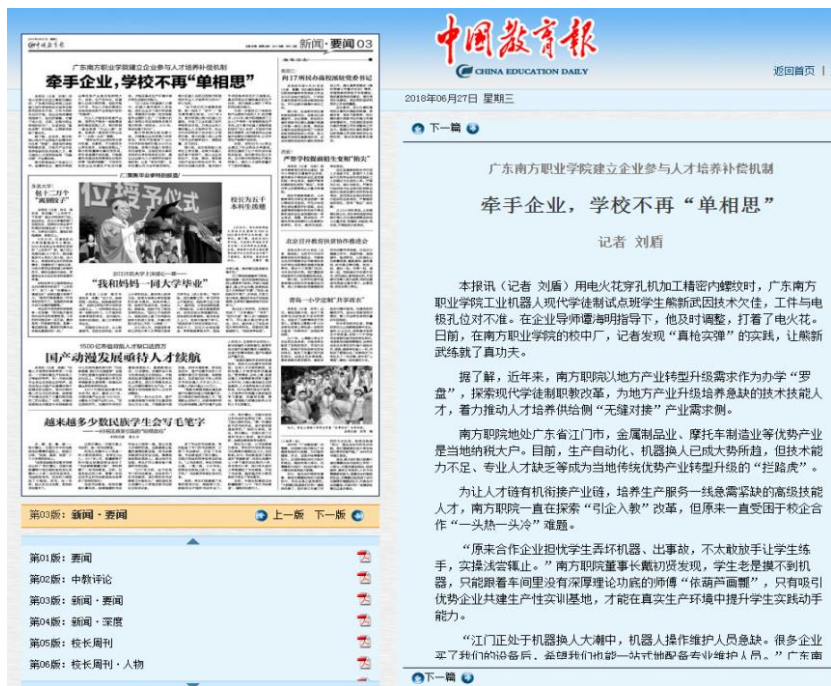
中国教育报
CHINA EDUCATION DAILY
返回首页

2018年06月27日 星期三

下一篇

广东南方职业学院建立企业参与人才培养补偿机制

牵手企业，学校不再"单相思"

记者 刘盾

本报讯（记者 刘盾）用电火花穿孔机加工精密内螺纹时，广东南方职业学院工业机器人现代学徒制试点班学生熊新武因技术欠佳，工件与电极孔位对不准。在企业导师谭海明指导下，他及时调整，打着了电火花。日前，在南方职业学院的校中厂，记者发现"真枪实弹"的实践，让熊新武练就了真功夫。

据了解，近年来，南方职院以地方产业转型升级需求作为办学"罗盘"，探索现代学徒制职教改革，为地方产业升级培养急缺的技术技能人才，着力推动人才培养供给侧"无缝对接"产业需求侧。

南方职院地处广东省江门市，金属制品业、摩托车制造业等优势产业是当地纳税大户。目前，生产自动化、机器换人已成大势所趋，但技术能力不足、专业人才缺乏等成为当地传统优势产业转型升级的"拦路虎"。

为让人才链有机衔接产业链，培养生产服务一线急需紧缺的高级技能人才，南方职院一直在探索"引企入教"改革，但原来一直受困于校企合作"一头热一头冷"难题。

"原来合作企业担忧学生弄坏机器、出事故，不太敢放手让学生练手，实践浅尝辄止。"南方职院董事长戴切贤发现，学生老是摸不到机器，只能跟着车间里没有深厚理论功底的师傅"依葫芦画瓢"，只有吸引优势企业共建生产性实训基地，才能在真实生产环境中提升学生实践动手能力。

"江门正处于机器换人大潮中，机器人操作维护人员急缺。很多企业买了我们的设备后，希望我们也能一站式地配备专业维护人员。"广东南

下一篇

新闻·要闻 03

广东南方职业学院建立企业参与人才培养补偿机制
牵手企业，学校不再"单相思"

位授予仪式

"我和妈妈一同大学毕业"

国产动漫发展亟待人才续航

越来越多少数民族学生会写毛笔字

第03版：新闻·要闻
上一版 下一版

第01版：要闻
第02版：中教评论
第03版：新闻·要闻
第04版：新闻·深度
第05版：校长周刊
第06版：校长周刊·人物